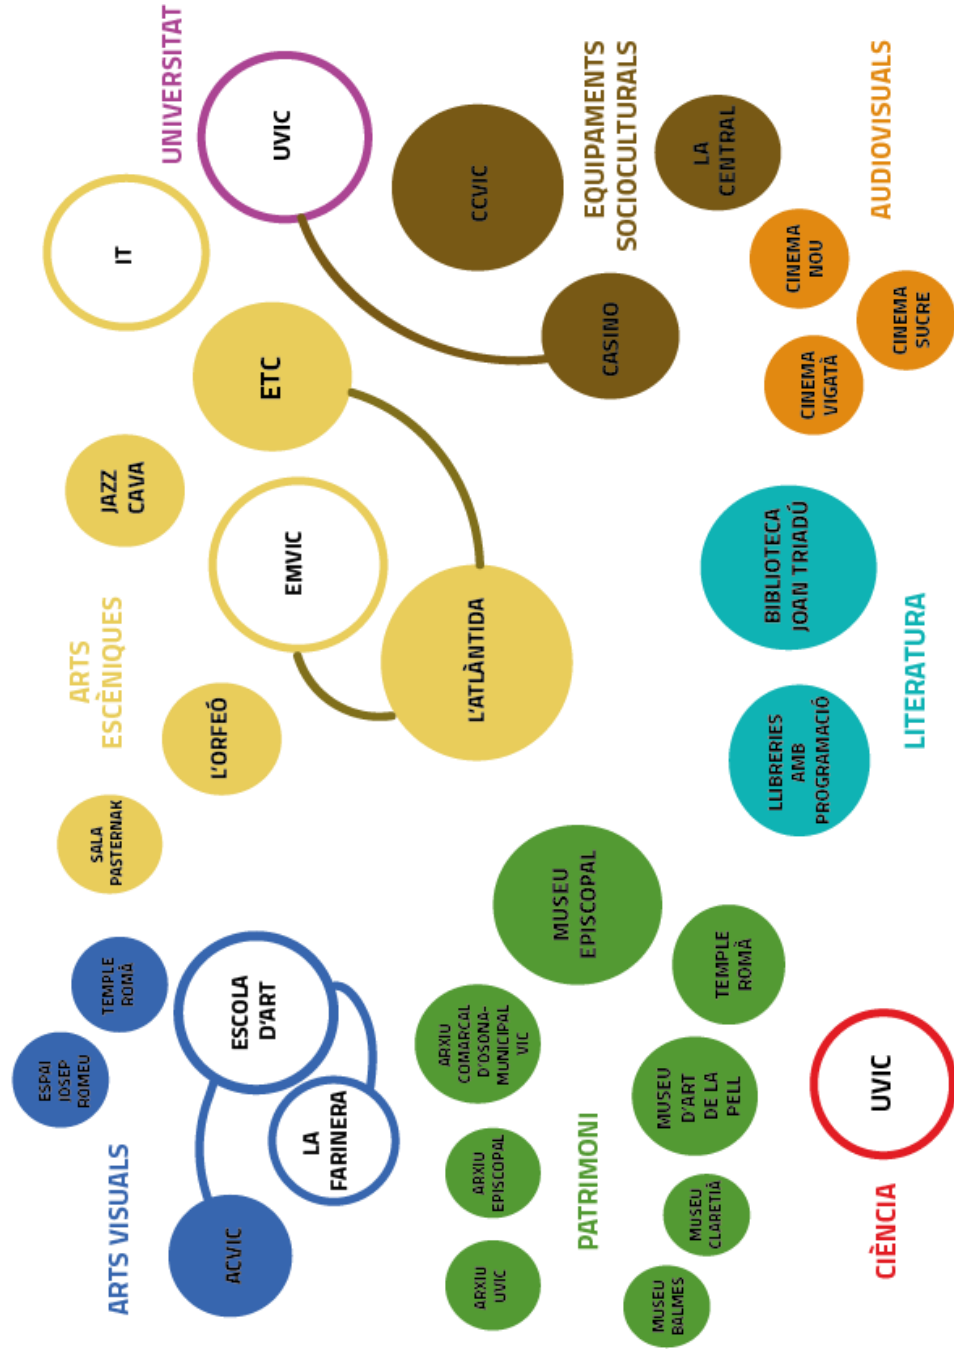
UNIVERSITAT

UVIC

IT

EQUIPAMENTS SOCIOCULTURALS

CCVIC

LA CENTRAL

CASINO

AUDIOVISUALS

CINEMA NOU

CINEMA SUCRE

CINEMA VIGATÀ

ARTS ESCÈNIQUES

ETC

JAZZ CAVA

EMVIC

L'ATLÀNTIDA

L'ORFEÓ

SALA PASTERNAK

LITERATURA

BIBLIOTECA JOAN TRIADÚ

LLIBRERIES AMB PROGRAMACIÓ

ARTS VISUALS

ESPAI JOSEP ROMEU

TEMPLE ROMÀ

ESCOLA D'ART

LA FARINERA

ACVIC

PATRIMONI

MUSEU EPISCOPAL

TEMPLE ROMÀ

ARXIU COMARCAL D'OSONA-MUNICIPAL VIC

MUSEU D'ART DE LA PELL

ARXIU EPISCOPAL

MUSEU CLARETIÀ

ARXIU UVIC

MUSEU BALMES

CIÈNCIA

UVIC